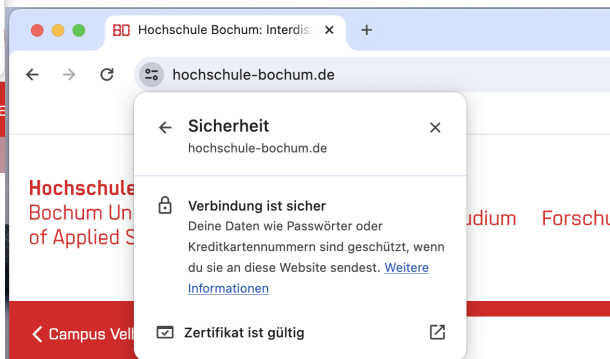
Hochschule Bochum: Interdis

hochschule-bochum.de

Sicherheit
hochschule-bochum.de

Verbindung ist sicher
Deine Daten wie Passwörter oder Kreditkartennummern sind geschützt, wenn du sie an diese Website sendest. Weitere Informationen

Zertifikat ist gültig

Hochschule
Bochum Un
of Applied S

udium

Forschu

Campus Vel